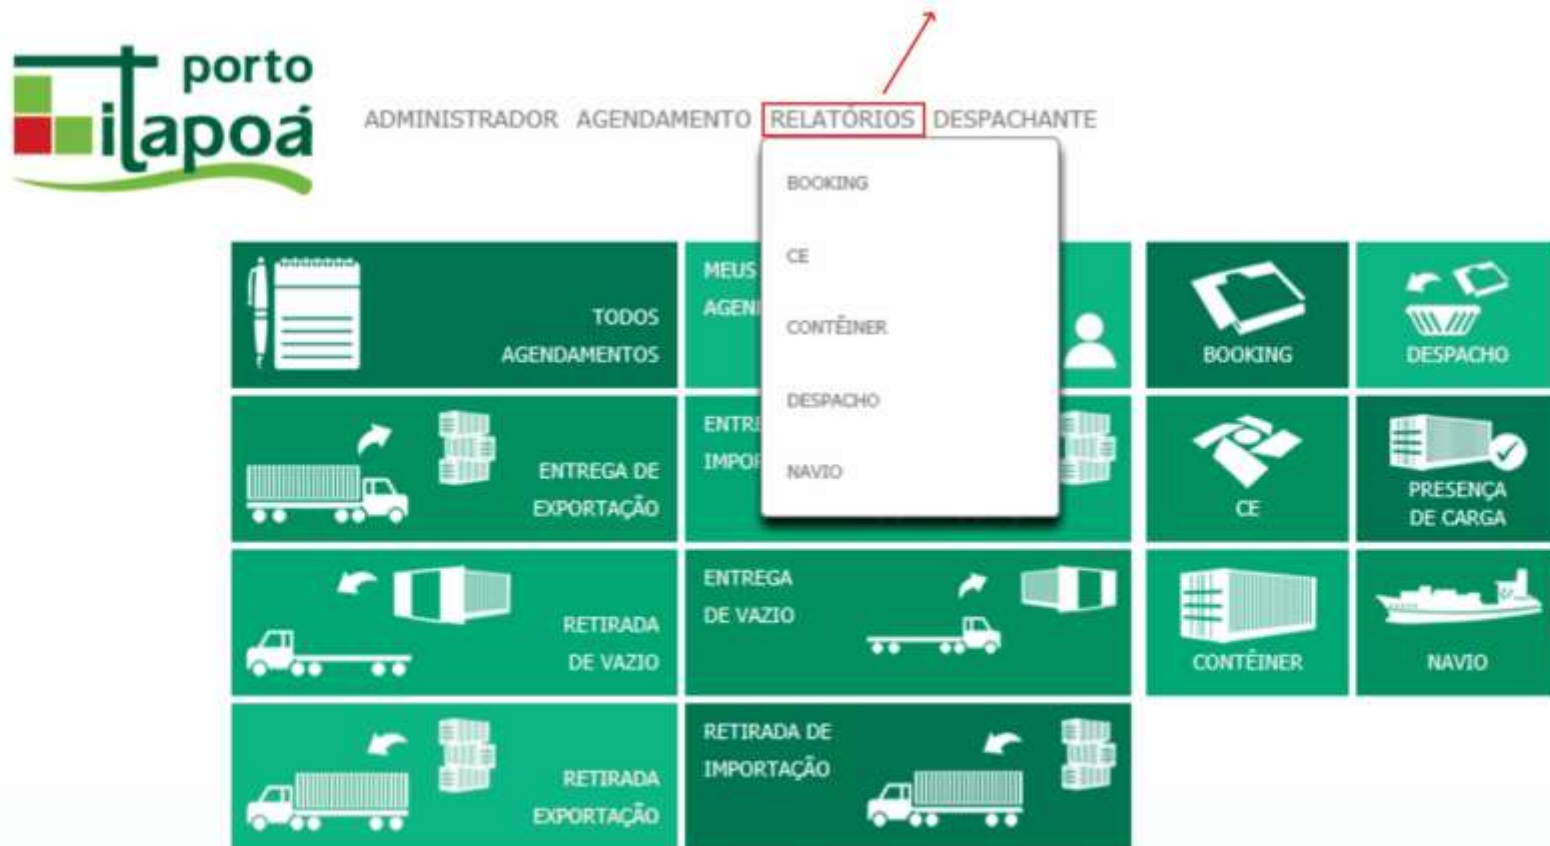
porto itapoá

ADMINISTRADOR AGENDAMENTO RELATÓRIOS DESPACHANTE

BOOKING

CE

CONTÊINER

DESPACHO

NAVIO

TODOS AGENDAMENTOS

MEUS AGEN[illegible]

BOOKING

DESPACHO

ENTREGA DE EXPORTAÇÃO

ENTR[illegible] IMPO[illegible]

CE

PRESENÇA DE CARGA

RETIRADA DE VAZIO

ENTREGA DE VAZIO

CONTÊINER

NAVIO

RETIRADA EXPORTAÇÃO

RETIRADA DE IMPORTAÇÃO